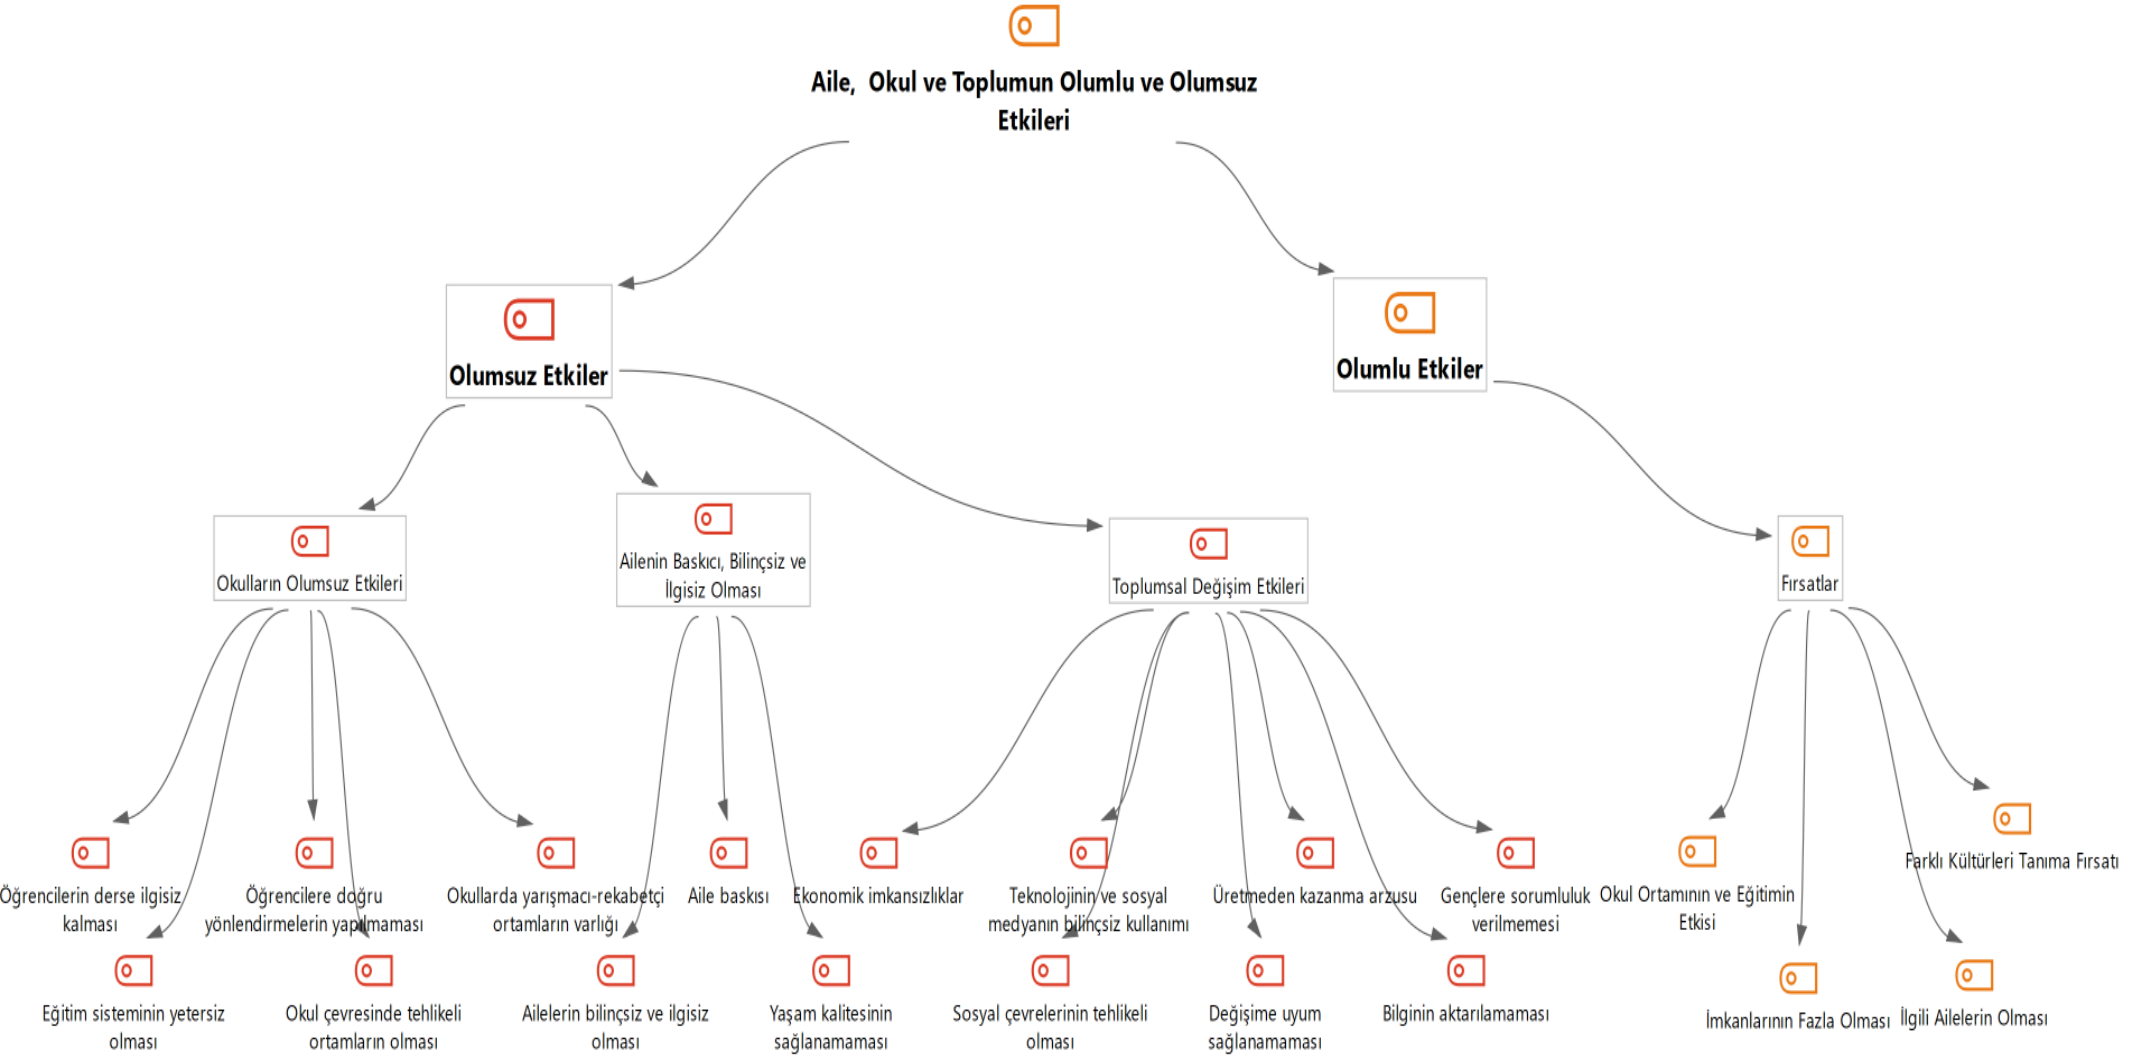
Aile, Okul ve Toplumun Olumlu ve Olumsuz Etkileri

Olumsuz Etkiler

Olumlu Etkiler

Okulların Olumsuz Etkileri

Ailenin Baskıcı, Bilinçsiz ve İlgisiz Olması

Toplumsal Değişim Etkileri

Fırsatlar

Öğrencilerin derse ilgisiz kalması

Öğrencilere doğru yönlendirmelerin yapılmaması

Okullarda yarışmacı-rekabetçi ortamların varlığı

Aile baskısı

Ekonomik imkansızlıklar

Teknolojinin ve sosyal medyanın bilinçsiz kullanımı

Üretmeden kazanma arzusu

Gençlere sorumluluk verilmemesi

Okul Ortamının ve Eğitimin Etkisi

Farklı Kültürleri Tanıma Fırsatı

Eğitim sisteminin yetersiz olması

Okul çevresinde tehlikeli ortamların olması

Ailelerin bilinçsiz ve ilgisiz olması

Yaşam kalitesinin sağlanamaması

Sosyal çevrelerinin tehlikeli olması

Değişime uyum sağlanamaması

Bilginin aktarılamaması

İmkanlarının Fazla Olması

İlgili Ailelerin Olması